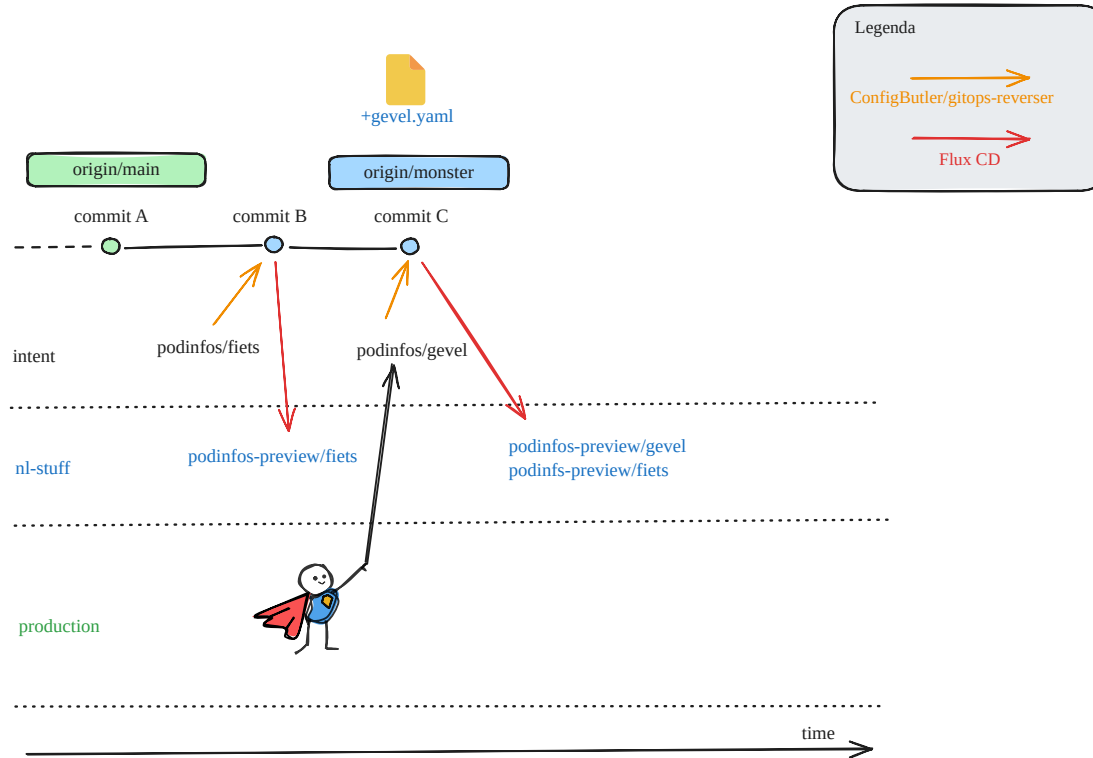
Legenda

ConfigButler/gitops-reverser

Flux CD

+gevel.yaml

origin/main

origin/monster

commit A

commit B

commit C

intent

podinfos/fiets

podinfos/gevel

nl-stuff

podinfos-preview/fiets

podinfos-preview/gevel
podinfs-preview/fiets

production

time